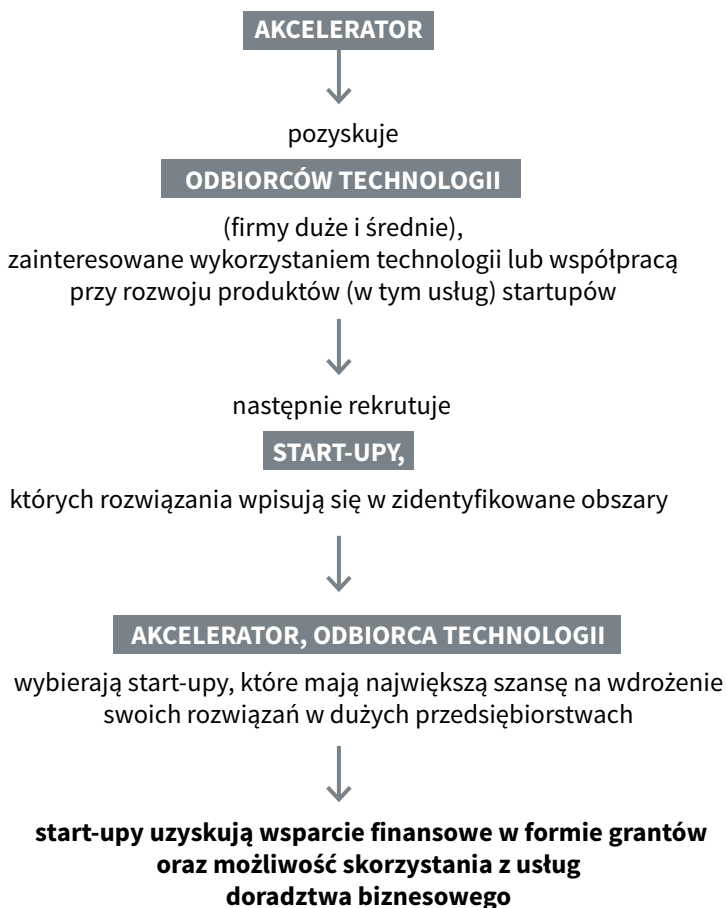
AKCELERATOR

pozyskuje

ODBIORCÓW TECHNOLOGII

(firmy duże i średnie), zainteresowane wykorzystaniem technologii lub współpracą przy rozwoju produktów (w tym usług) startupów

następnie rekrutuje

START-UPY,

których rozwiązania wpisują się w zidentyfikowane obszary

AKCELERATOR, ODBIORCA TECHNOLOGII

wybierają start-upy, które mają największą szansę na wdrożenie swoich rozwiązań w dużych przedsiębiorstwach

**start-upy uzyskują wsparcie finansowe w formie grantów oraz możliwość skorzystania z usług doradztwa biznesowego**